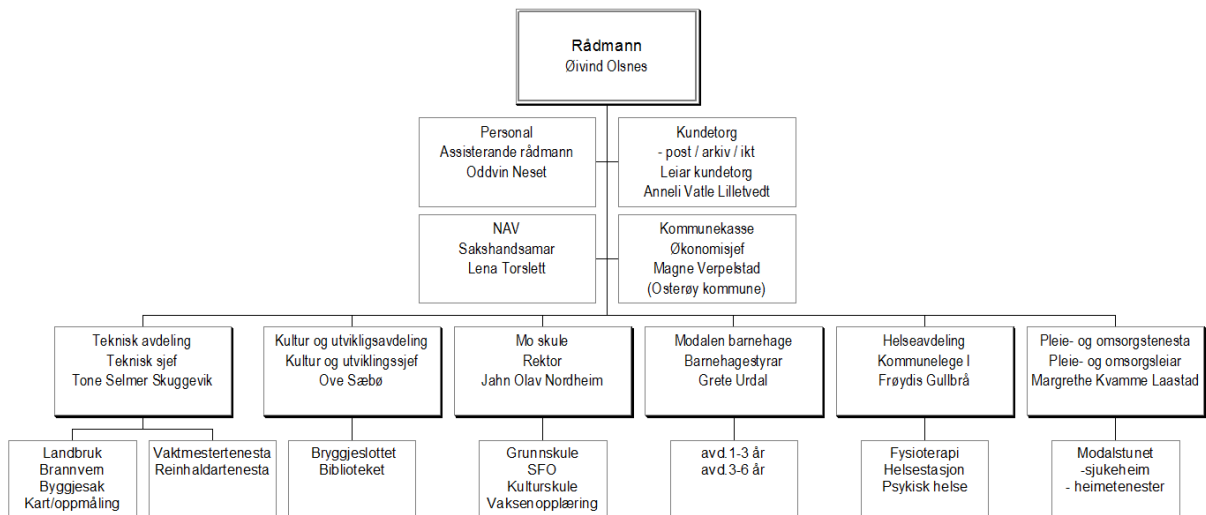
Rådmann
Øivind Olsnes

Personal
Assisterande rådmann
Oddvin Neset

Kundetorg
- post / arkiv / ikt
Leiar kundetorg
Anneli Vatle Lilletvedt

NAV
Sakshandsamar
Lena Torslett

Kommunekasse
Økonomisjef
Magne Verpelstad
(Osterøy kommune)

Teknisk avdeling
Teknisk sjef
Tone Selmer Skuggevik

Landbruk
Brannvern
Byggjesak
Kart/oppmåling

Vaktmestertenesta
Reinhaldartenesta

Kultur og utvikligsavdeling
Kultur og utviklingssjef
Ove Sæbø

Bryggjeslottet
Biblioteket

Mo skule
Rektor
Jahn Olav Nordheim

Grunnskule
SFO
Kulturskule
Vaksenopplæring

Modalen barnehage
Barnehagestyrar
Grete Urdal

avd.1-3 år
avd.3-6 år

Helseavdeling
Kommunelege I
Frøydis Gullbrå

Fysioterapi
Helsestasjon
Psykisk helse

Pleie- og omsorgstenesta
Pleie- og omsorgsleiar
Margrethe Kvamme Laastad

Modalstunet
-sjukeheim
- heimetenester